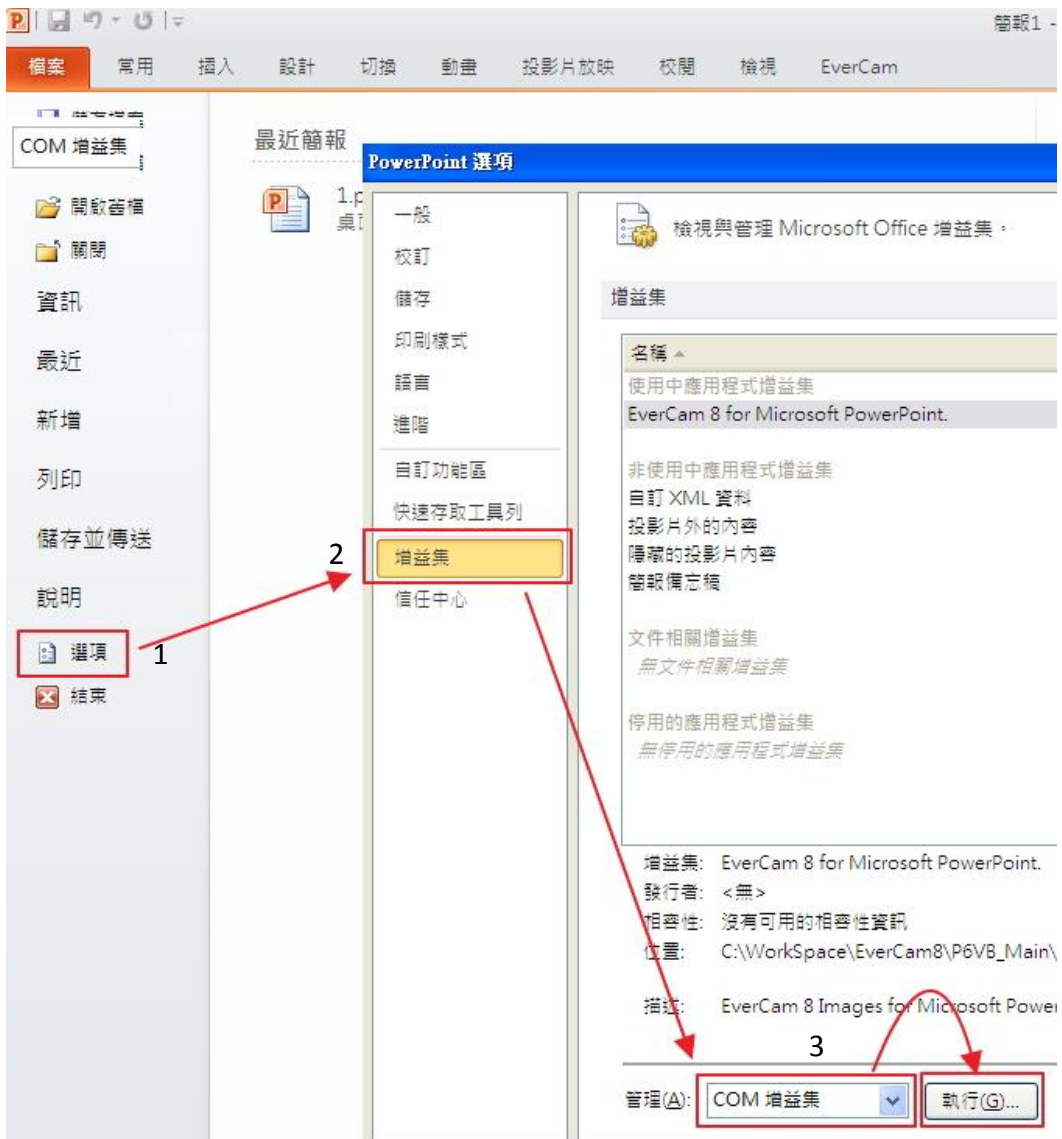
簡報1 -

檔案 常用 插入 設計 切換 動畫 投影片放映 校閱 檢視 EverCam

COM 增益集

開啟舊檔
關閉
資訊
最近
新增
列印
儲存並傳送
說明
選項
結束

1

最近簡報

1.p
桌

PowerPoint 選項

一般
校訂
儲存
印刷樣式
語言
進階
自訂功能區
快速存取工具列
增益集
信任中心

2

檢視與管理 Microsoft Office 增益集。

增益集

名稱
使用中應用程式增益集
EverCam 8 for Microsoft PowerPoint.

非使用中應用程式增益集
自訂 XML 資料
投影片外的內容
隱藏的投影片內容
簡報備忘稿

文件相關增益集
無文件相關增益集

停用的應用程式增益集
無停用的應用程式增益集

增益集: EverCam 8 for Microsoft PowerPoint.
發行者: <無>
相容性: 沒有可用的相容性資訊
位置: C:\WorkSpace\EverCam8\P6VB_Main\
描述: EverCam 8 Images for Microsoft Power

3

管理(A): COM 增益集
執行(G)...